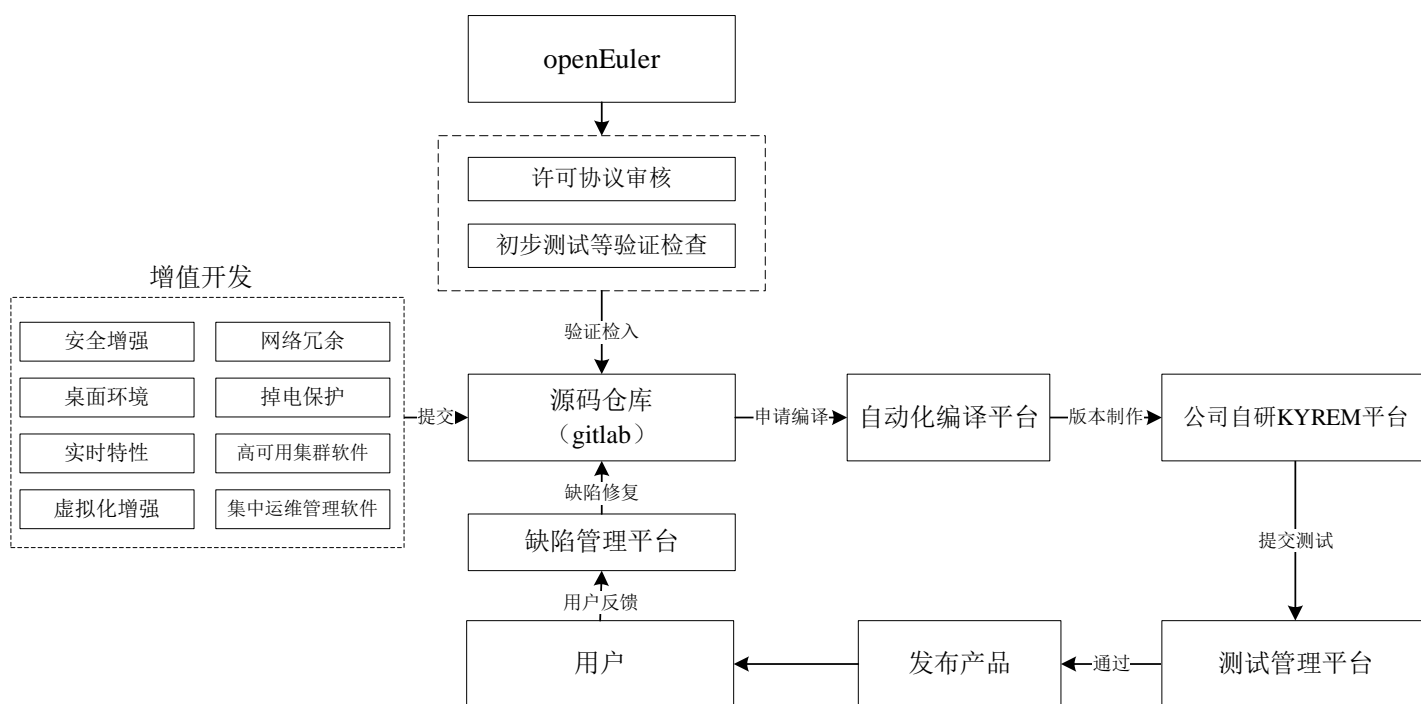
openEuler

许可协议审核

初步测试等验证检查

增值开发

安全增强

网络冗余

桌面环境

掉电保护

实时特性

高可用集群软件

虚拟化增强

集中运维管理软件

提交

验证检入

源码仓库
（gitlab）

申请编译

自动化编译平台

版本制作

公司自研KYREM平台

缺陷修复

缺陷管理平台

提交测试

用户反馈

用户

发布产品

通过

测试管理平台